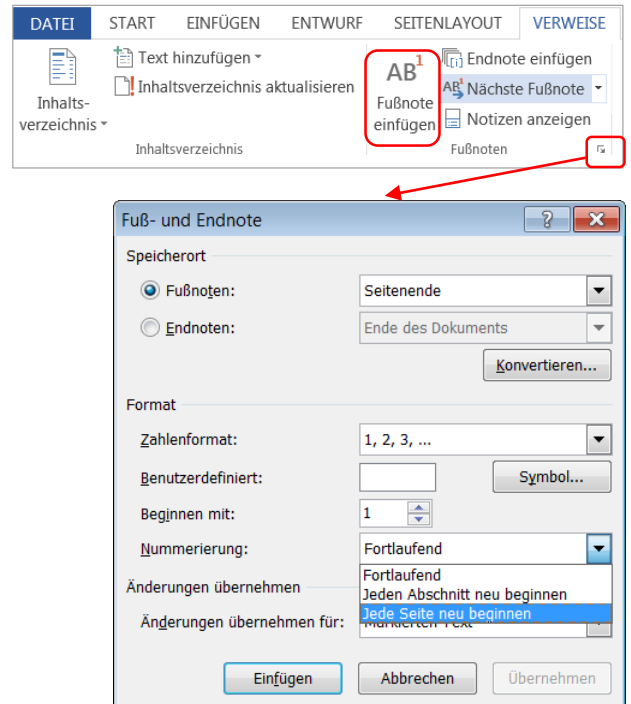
DATEI START EINFÜGEN ENTWURF SEITENLAYOUT VERWEISE

Inhaltsverzeichnis
Text hinzufügen
Inhaltsverzeichnis aktualisieren
Inhaltsverzeichnis

$AB^1$
Fußnote einfügen
Endnote einfügen
Nächste Fußnote
Notizen anzeigen
Fußnoten

Fuß- und Endnote

Speicherort
Fußnoten: Seitenende
Endnoten: Ende des Dokuments
Konvertieren...

Format
Zahlenformat: 1, 2, 3, ...
Benutzerdefiniert: Symbol...
Beginnen mit: 1
Nummerierung: Fortlaufend
Fortlaufend
Jeden Abschnitt neu beginnen
Jede Seite neu beginnen

Änderungen übernehmen
Änderungen übernehmen für: Markierten Text

Einfügen Abbrechen Übernehmen